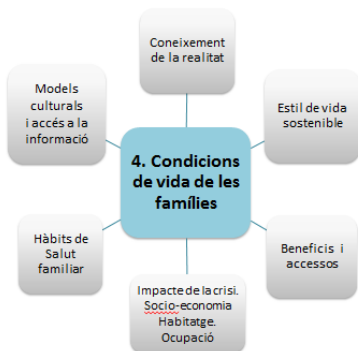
4. Condicions de vida de les famílies

Coneixement de la realitat

Estil de vida sostenible

Beneficis i accessos

Impacte de la crisi. Socio-economia Habitatge. Ocupació

Hàbits de Salut familiar

Models culturals i accés a la informació